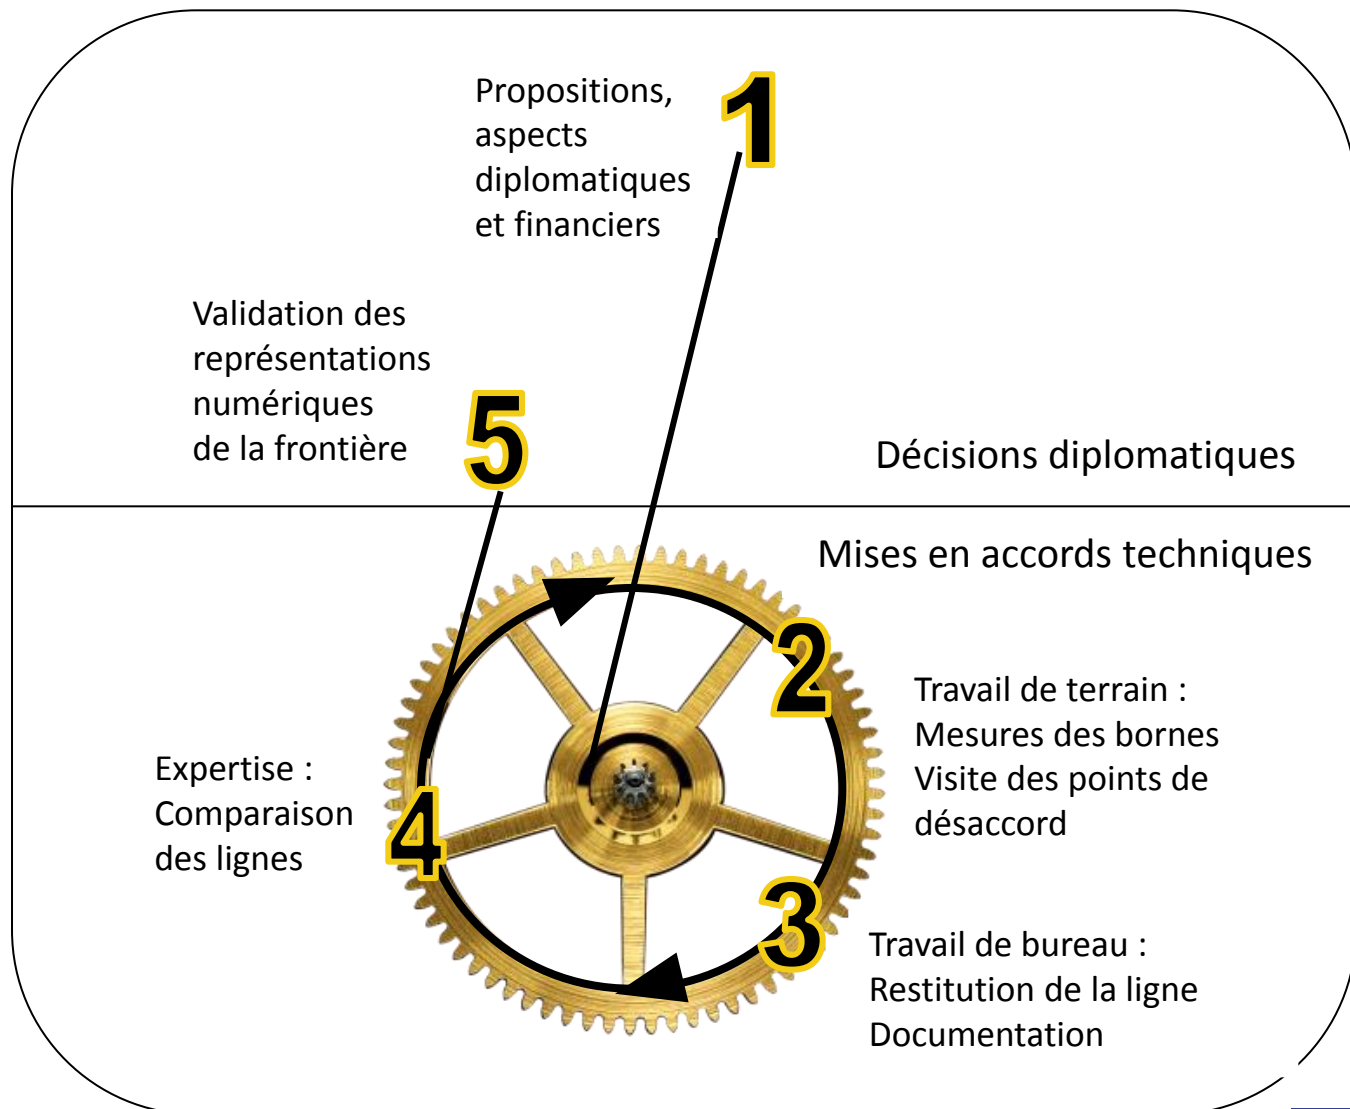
1

Propositions, aspects diplomatiques et financiers

Validation des représentations numériques de la frontière

5

Décisions diplomatiques

Mises en accords techniques

2

Travail de terrain : Mesures des bornes Visite des points de désaccord

Expertise : Comparaison des lignes

4

3

Travail de bureau : Restitution de la ligne Documentation